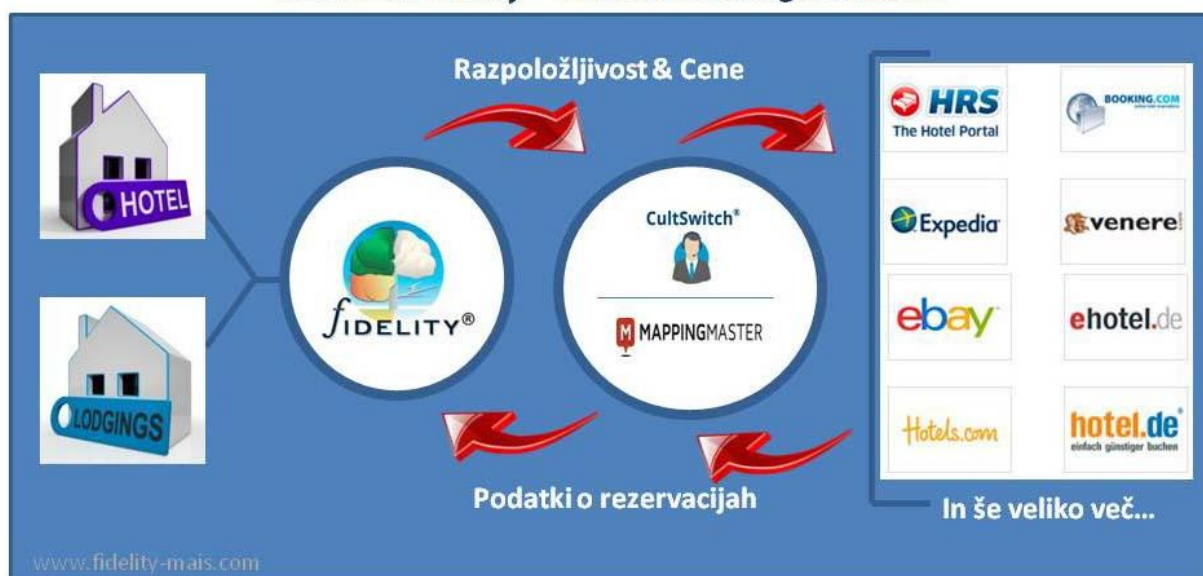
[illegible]

Razpoložljivost & Cene

HOTEL

LODGINGS

FIDELITY®

CultSwitch®

MAPPINGMASTER

HRS
The Hotel Portal

BOOKING.COM

Expedia

venere

ebay

ehotel.de

Hotels.com

hotel.de
einfach günstiger buchen

Podatki o rezervacijah

In še veliko več...

www.fidelity-mais.com